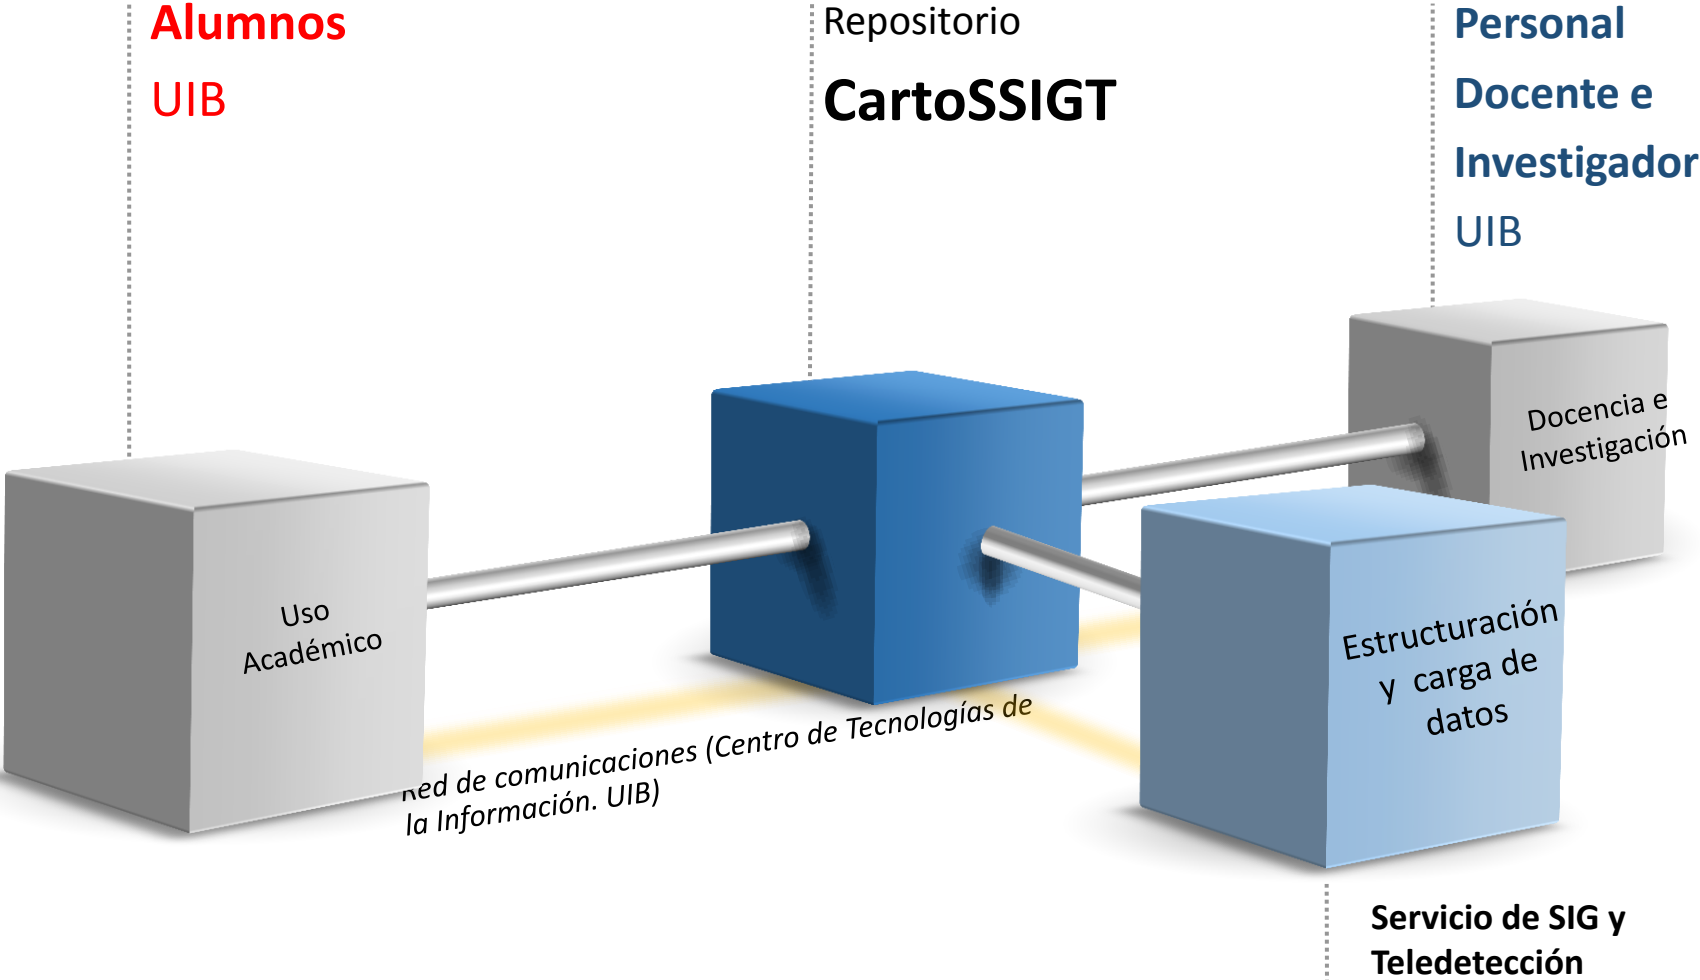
Alumnos
UIB

Repositorio
CartoSSIGT

Personal
Docente e
Investigador
UIB

Docencia e Investigación

Uso Académico

Estructuración y carga de datos

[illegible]ed de comunicaciones (Centro de Tecnologías de la Información. UIB)

Servicio de SIG y Teledetección